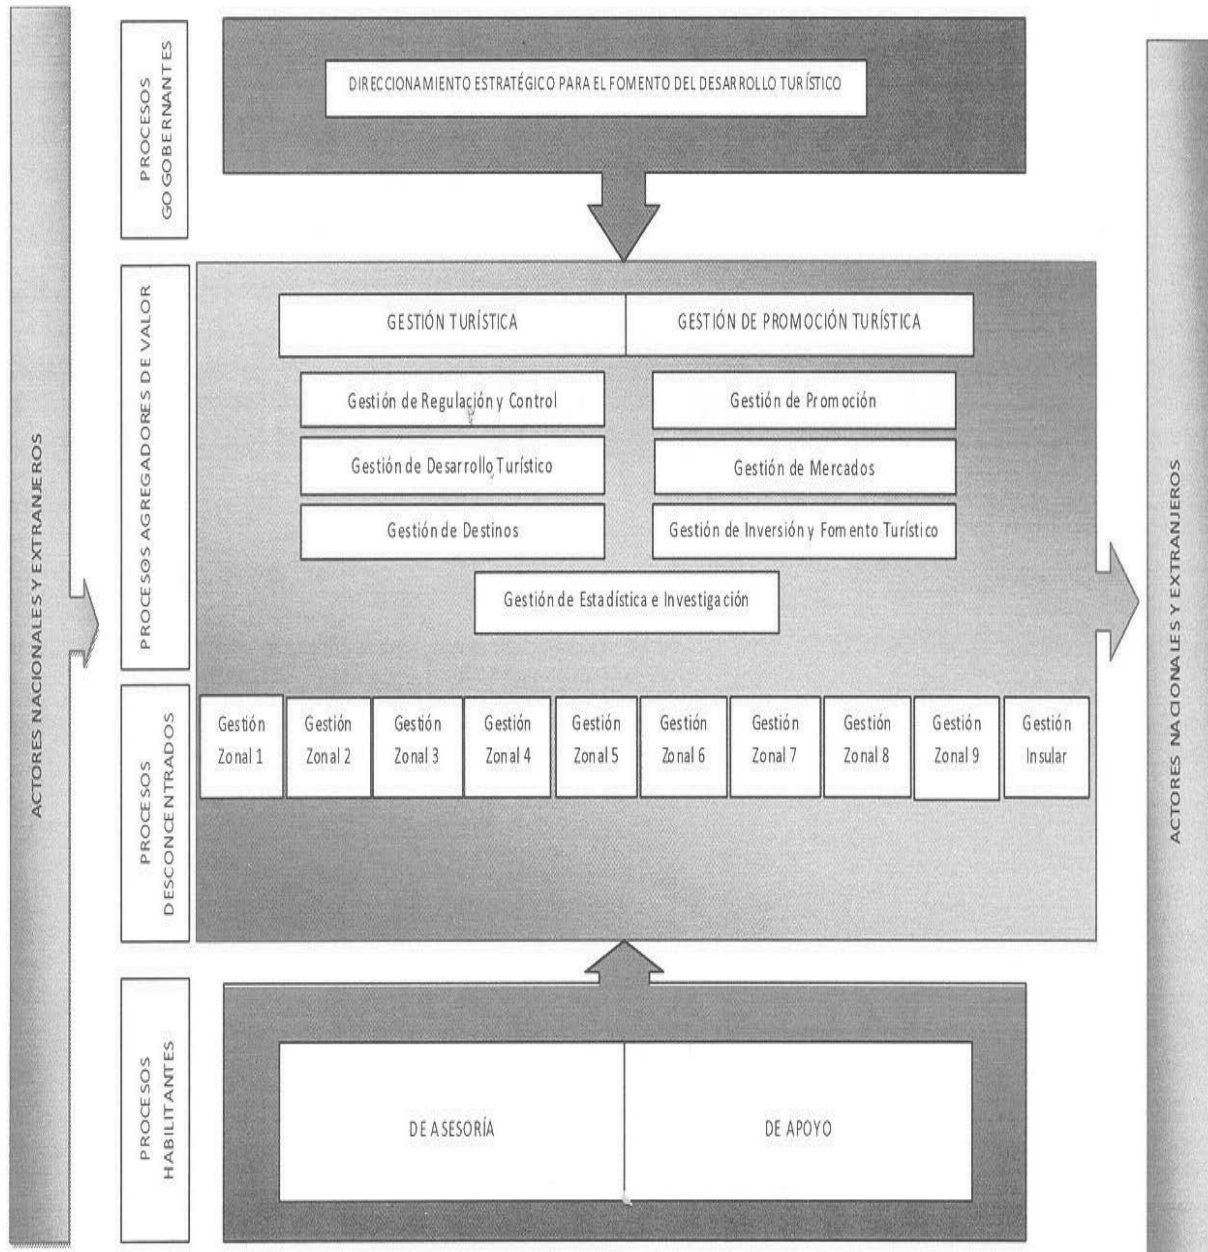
ACTORES NACIONALES Y EXTRANJEROS

PROCESOS GOGOBERNANTES

DIRECCIONAMIENTO ESTRATÉGICO PARA EL FOMENTO DEL DESARROLLO TURÍSTICO

PROCESOS AGREGADORES DE VALOR

| GESTIÓN TURÍSTICA | GESTIÓN DE PROMOCIÓN TURÍSTICA |
|---|---|

Gestión de Regulación y Control

Gestión de Desarrollo Turístico

Gestión de Destinos

Gestión de Promoción

Gestión de Mercados

Gestión de Inversión y Fomento Turístico

Gestión de Estadística e Investigación

PROCESOS DESCONCENTRADOS

| Gestión Zonal 1 | Gestión Zonal 2 | Gestión Zonal 3 | Gestión Zonal 4 | Gestión Zonal 5 | Gestión Zonal 6 | Gestión Zonal 7 | Gestión Zonal 8 | Gestión Zonal 9 | Gestión Insular |
|---|---|---|---|---|---|---|---|---|---|

PROCESOS HABILITANTES

| DE ASESORÍA | DE APOYO |
|---|---|

ACTORES NACIONALES Y EXTRANJEROS